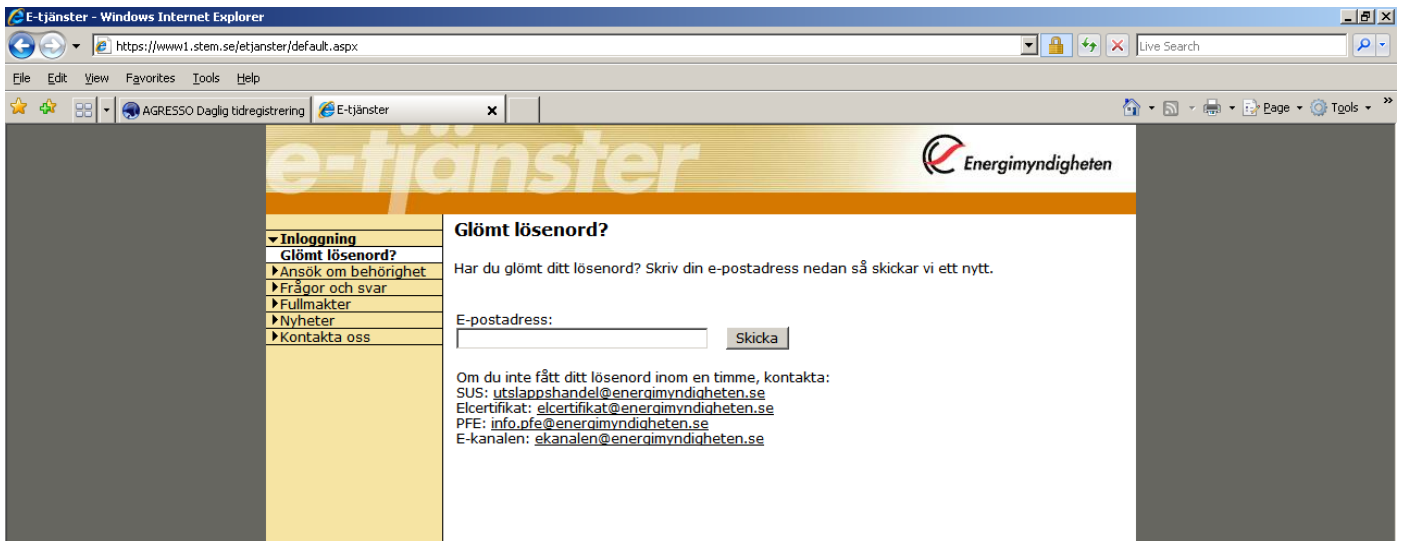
E-tjänster - Windows Internet Explorer

https://www1.stem.se/etjanster/default.aspx

Live Search

File Edit View Favorites Tools Help

AGRESSO Daglig tidregistrering | E-tjänster

Page Tools

e-tjänster

Energimyndigheten

Inloggning
Glömt lösenord?
Ansök om behörighet
Frågor och svar
Fullmakter
Nyheter
Kontakta oss

Glömt lösenord?

Har du glömt ditt lösenord? Skriv din e-postadress nedan så skickar vi ett nytt.

E-postadress:

Skicka

Om du inte fått ditt lösenord inom en timme, kontakta:
SUS: utslappshandel@energimyndigheten.se
Elcertifikat: elcertifikat@energimyndigheten.se
PFE: info.pfe@energimyndigheten.se
E-kanalen: ekanalen@energimyndigheten.se